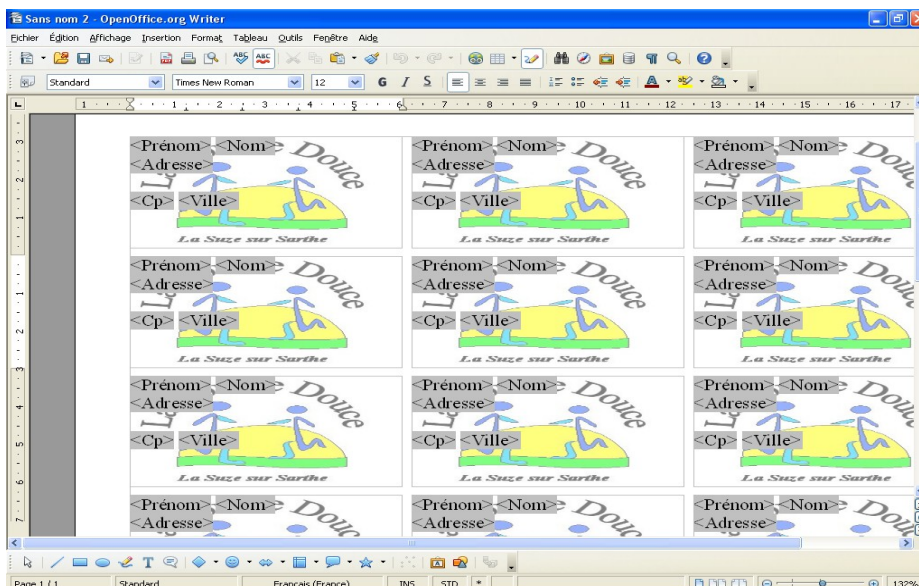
Sans nom 2 - OpenOffice.org Writer

Fichier Édition Affichage Insertion Format Tableau Outils Fenêtre Aide

Standard Times New Roman 12 G I S

1 2 3 4 5 6 7 8 9 10 11 12 13 14 15 16 17

| <Prénom> <Nom> Douce <Adresse> <Cp> <Ville> La Suze sur Sarthe | <Prénom> <Nom> Douce <Adresse> <Cp> <Ville> La Suze sur Sarthe | <Prénom> <Nom> Dou <Adresse> <Cp> <Ville> La Suze sur Sarthe |
|---|---|---|
| <Prénom> <Nom> Douce <Adresse> <Cp> <Ville> La Suze sur Sarthe | <Prénom> <Nom> Douce <Adresse> <Cp> <Ville> La Suze sur Sarthe | <Prénom> <Nom> Dou <Adresse> <Cp> <Ville> La Suze sur Sarthe |
| <Prénom> <Nom> Douce <Adresse> <Cp> <Ville> La Suze sur Sarthe | <Prénom> <Nom> Douce <Adresse> <Cp> <Ville> La Suze sur Sarthe | <Prénom> <Nom> Dou <Adresse> <Cp> <Ville> La Suze sur Sarthe |
| <Prénom> <Nom> Dou <Adresse> | <Prénom> <Nom> Dou <Adresse> | <Prénom> <Nom> Dou <Adresse> |

Page 1 / 1 Standard Français (France) INS STD * 132%